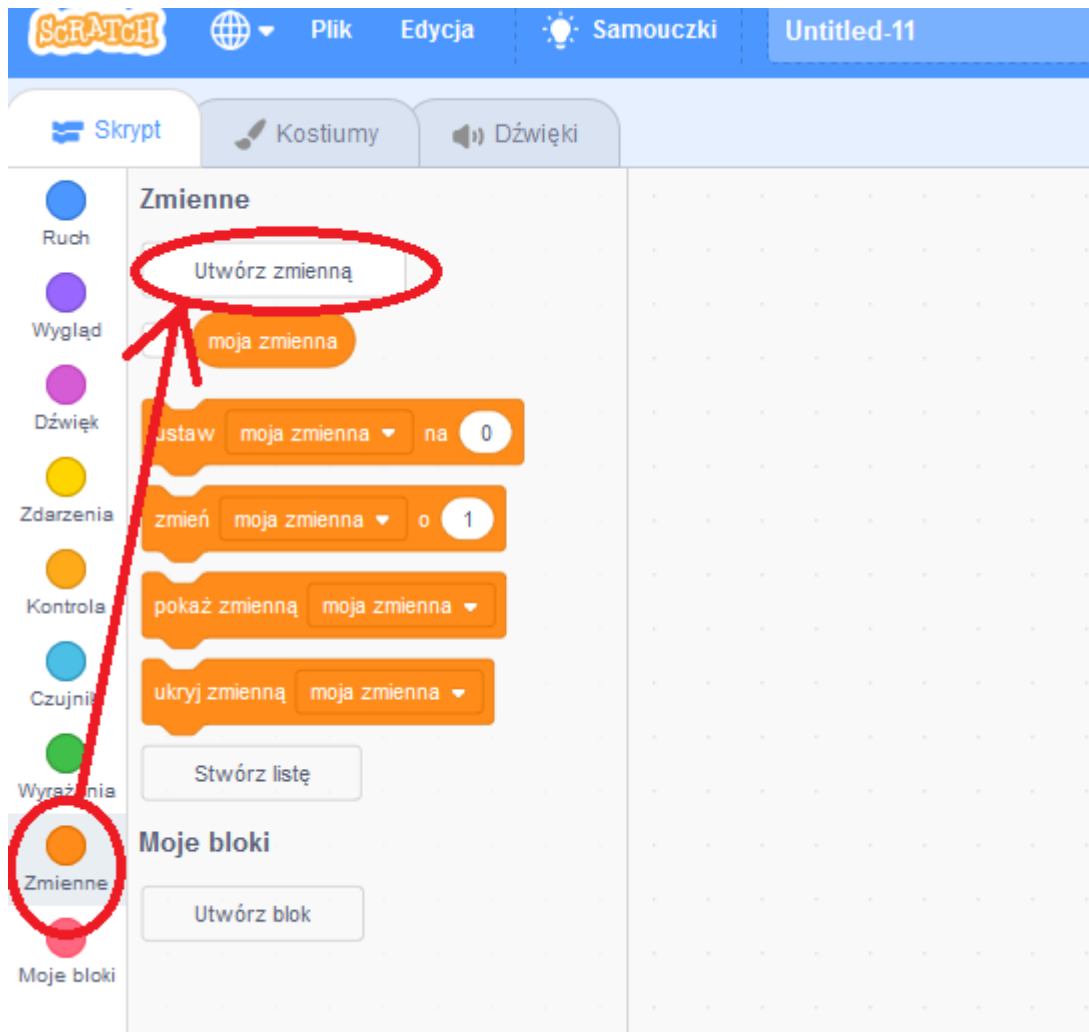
SCRATCH Plik Edycja Samouczki Untitled-11

Skrypt Kostiumy Dźwięki

Ruch
Wygląd
Dźwięk
Zdarzenia
Kontrola
Czujniki
Wyrażenia
Zmienne
Moje bloki

Zmienne

Utwórz zmienną

moja zmienna

ustaw moja zmienna na 0

zmień moja zmienna o 1

pokaż zmienną moja zmienna

ukryj zmienną moja zmienna

Stwórz listę

Moje bloki

Utwórz blok